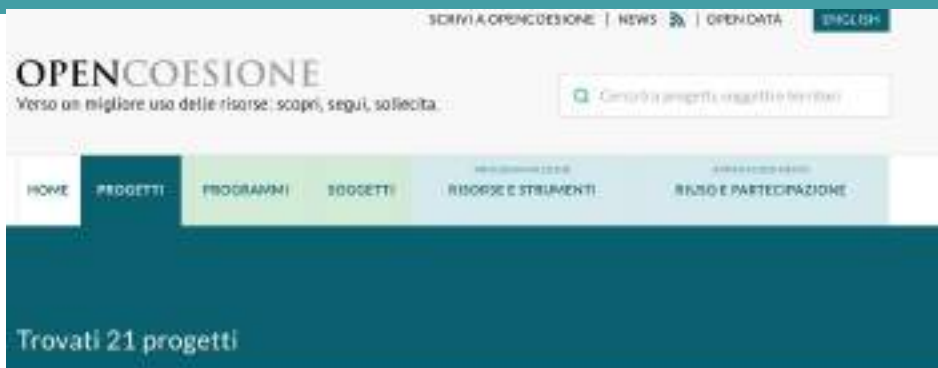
SCRIVI A OPENCOESIONE | NEWS | OPEN DATA ENGLISH

OPENCOESIONE
Verso un migliore uso delle risorse: scopri, segui, sollecita.

Cerca progetti, soggetti o territori

HOME PROGETTI PROGRAMMI SOGGETTI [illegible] RISORSE E STRUMENTI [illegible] RIUSO E PARTECIPAZIONE

Trovati 21 progetti